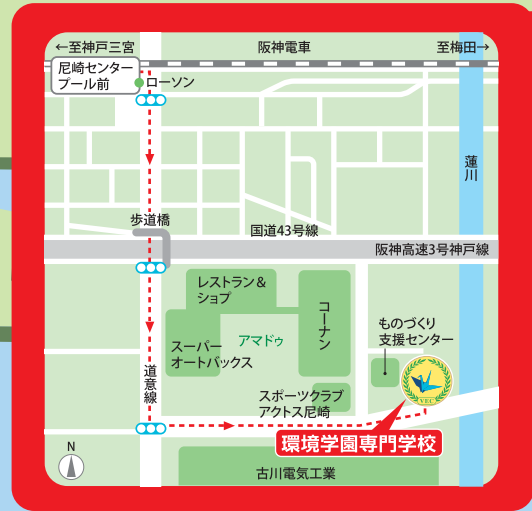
←至神戸三宮
阪神電車
至梅田→
尼崎センタープール前
ローソン
蓬川
歩道橋
国道43号線
阪神高速3号神戸線
レストラン＆ショプ
コーナン
アマドゥ
スーパーオートバックス
ものづくり支援センター
道意線
スポーツクラブアクトス尼崎
VEC
N
環境学園専門学校
古川電気工業